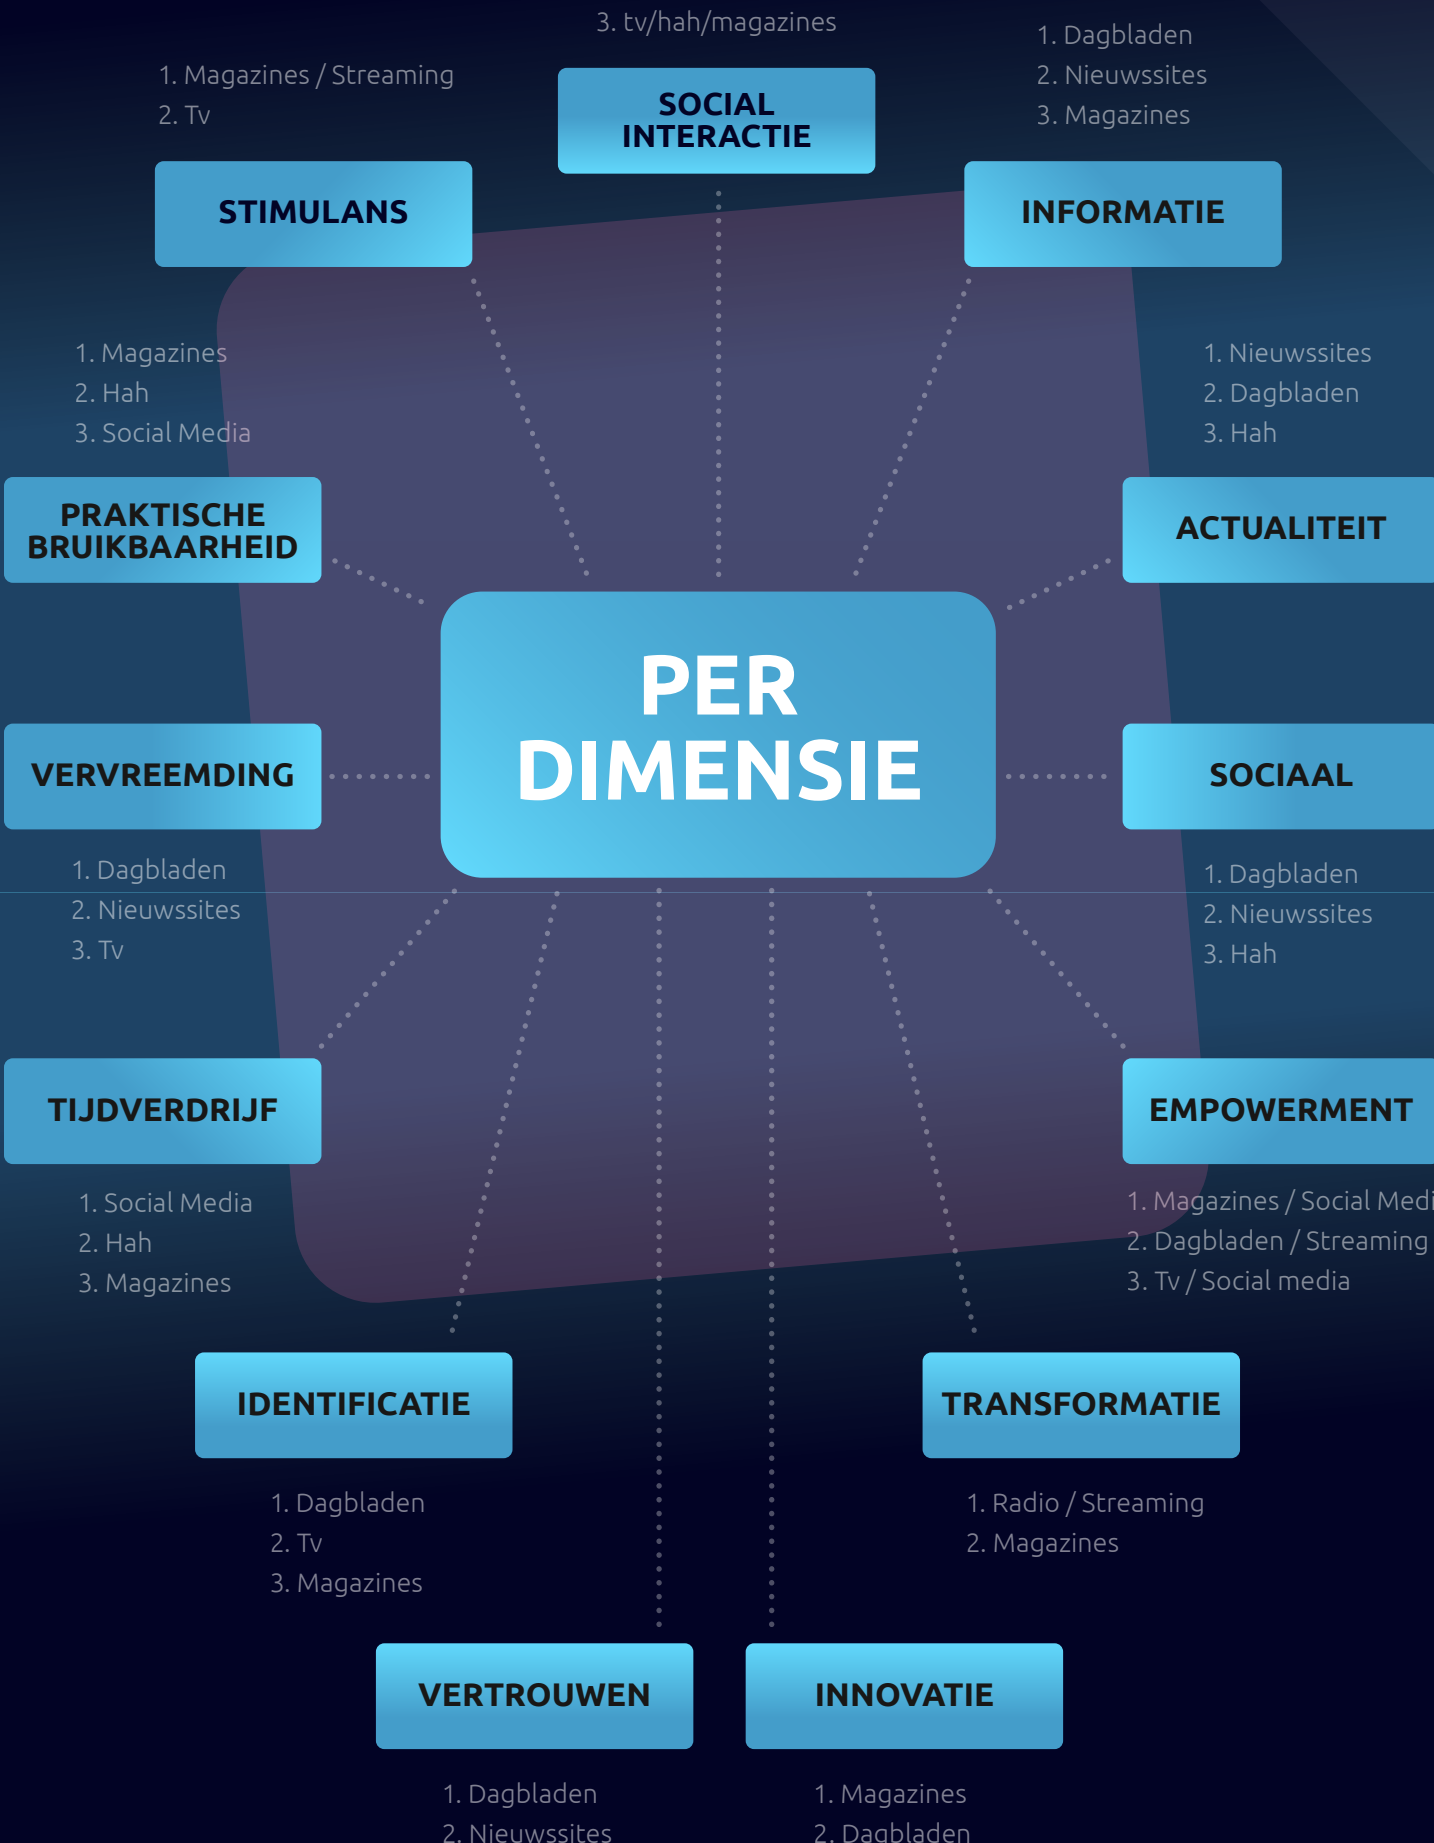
3. tv/hah/magazines

SOCIAL INTERACTIE

1. Magazines / Streaming
2. Tv

STIMULANS

1. Dagbladen
2. Nieuwssites
3. Magazines

INFORMATIE

1. Magazines
2. Hah
3. Social Media

PRAKTISCHE BRUIKBAARHEID

1. Nieuwssites
2. Dagbladen
3. Hah

ACTUALITEIT

PER DIMENSIE

VERVREEMDING

1. Dagbladen
2. Nieuwssites
3. Tv

SOCIAAL

1. Dagbladen
2. Nieuwssites
3. Hah

TIJDVERDRIJF

1. Social Media
2. Hah
3. Magazines

EMPOWERMENT

1. Magazines / Social Medi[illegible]
2. Dagbladen / Streaming
3. Tv / Social media

IDENTIFICATIE

1. Dagbladen
2. Tv
3. Magazines

TRANSFORMATIE

1. Radio / Streaming
2. Magazines

VERTROUWEN

1. Dagbladen
2. Nieuwssites

INNOVATIE

1. Magazines
2. Dagbladen